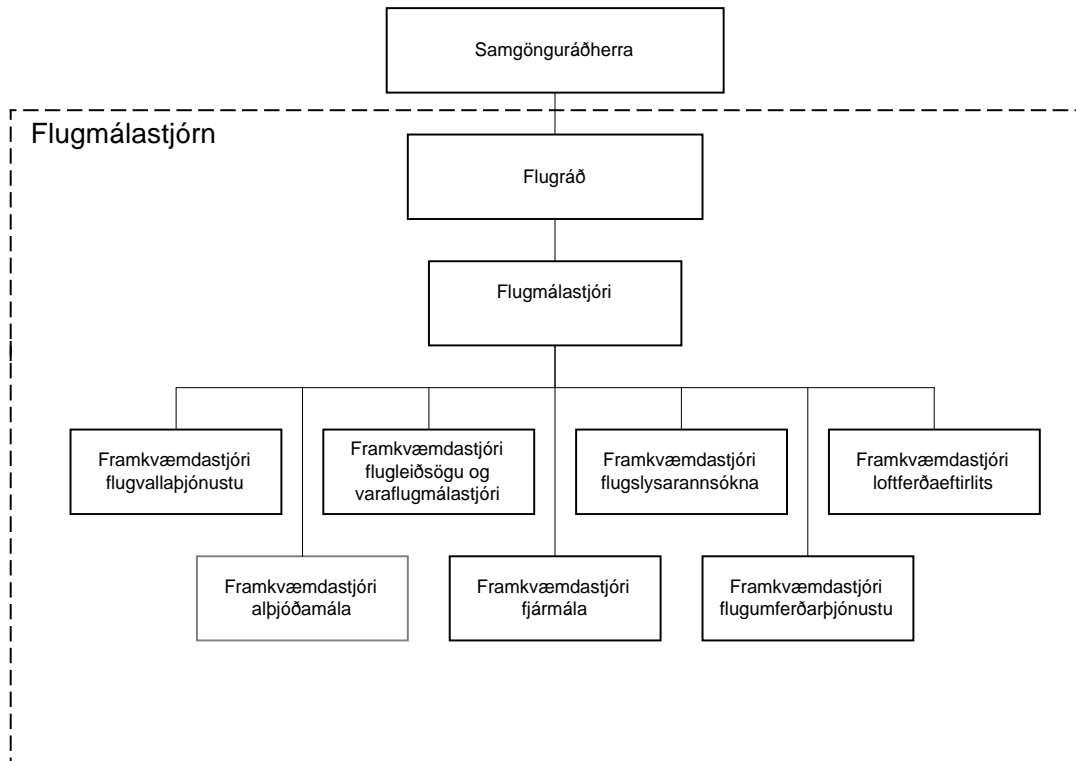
Samgönguráðherra

Flugmálastjórn

Flugráð

Flugmálastjóri

Framkvæmdastjóri flugvallaþjónustu

Framkvæmdastjóri flugleiðsögu og varaflugmálastjóri

Framkvæmdastjóri flugslysarannsókna

Framkvæmdastjóri loftferðaeftirlits

Framkvæmdastjóri alþjóðamála

Framkvæmdastjóri fjármála

Framkvæmdastjóri flugumferðarþjónustu